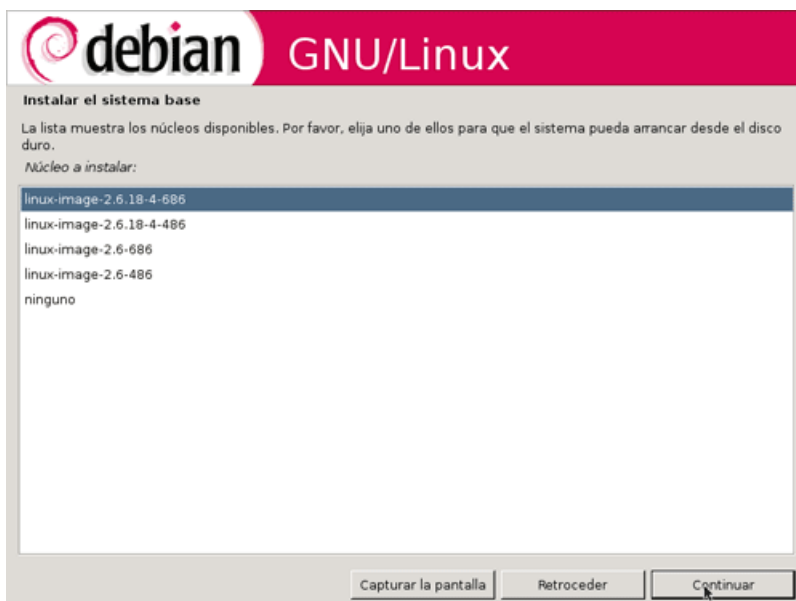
debian GNU/Linux

Instalar el sistema base

La lista muestra los núcleos disponibles. Por favor, elija uno de ellos para que el sistema pueda arrancar desde el disco duro.

Núcleo a instalar:

linux-image-2.6.18-4-686
linux-image-2.6.18-4-486
linux-image-2.6-686
linux-image-2.6-486
ninguno

Capturar la pantalla
Retroceder
Continuar